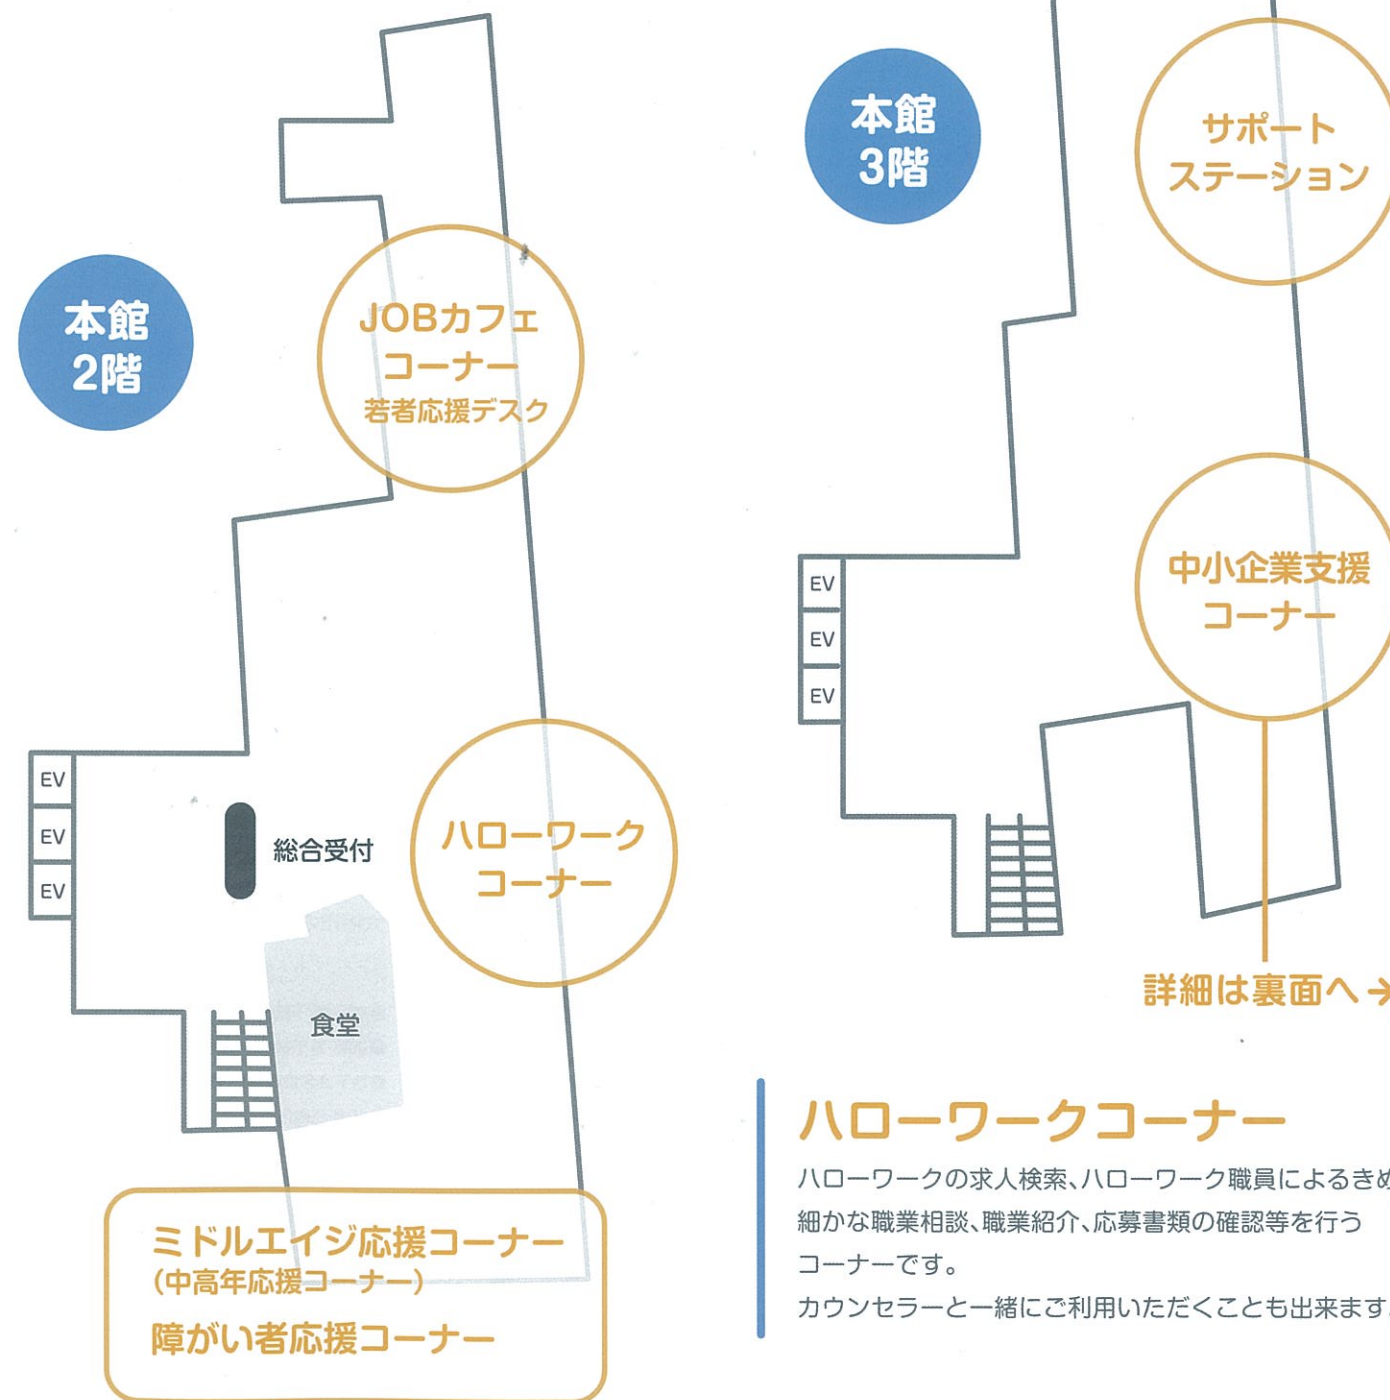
本館
2階

JOBカフェ
コーナー
若者応援デスク

EV
EV
EV

総合受付

ハローワーク
コーナー

食堂

ミドルエイジ応援コーナー
(中高年応援コーナー)
障がい者応援コーナー

本館
3階

サポート
ステーション

EV
EV
EV

中小企業支援
コーナー

詳細は裏面へ→

ハローワークコーナー

ハローワークの求人検索、ハローワーク職員によるきめ細かな職業相談、職業紹介、応募書類の確認等を行うコーナーです。
カウンセラーと一緒にご利用いただくことも出来ます。